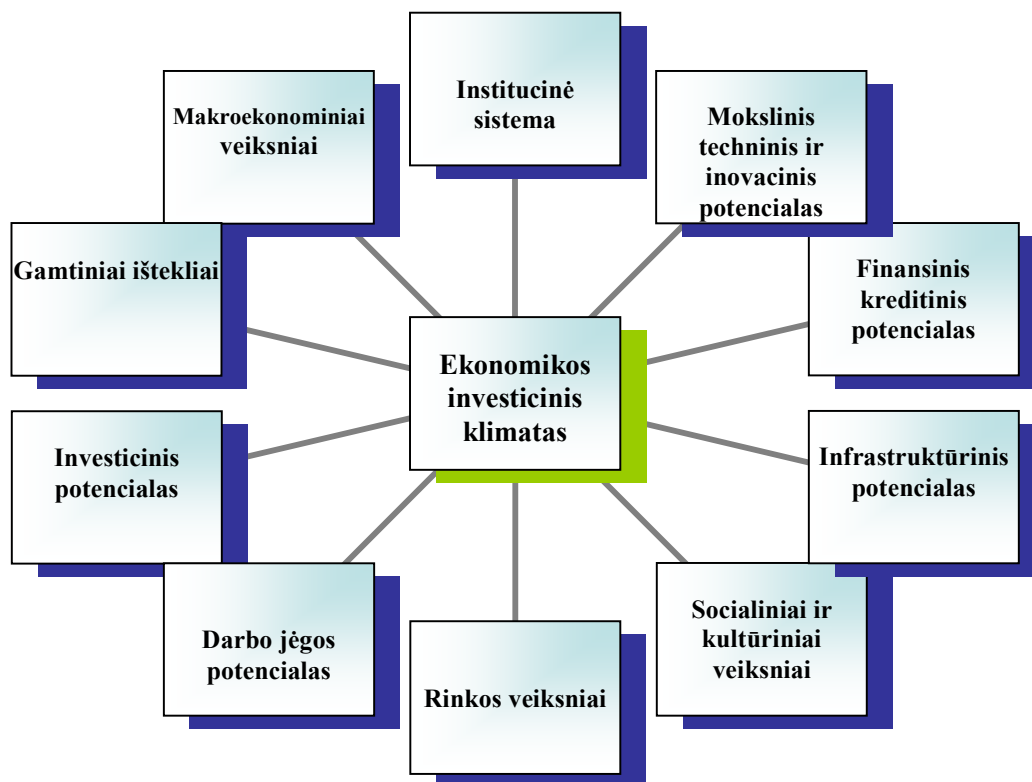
Institucinė sistema

Makroekonominiai veiksniai

Mokslinis techninis ir inovacinis potencialas

Gamtiniai ištekliai

Ekonomikos investicinis klimatas

Finansinis kreditinis potencialas

Investicinis potencialas

Infrastruktūrinis potencialas

Darbo jėgos potencialas

Socialiniai ir kultūriniai veiksniai

Rinkos veiksniai